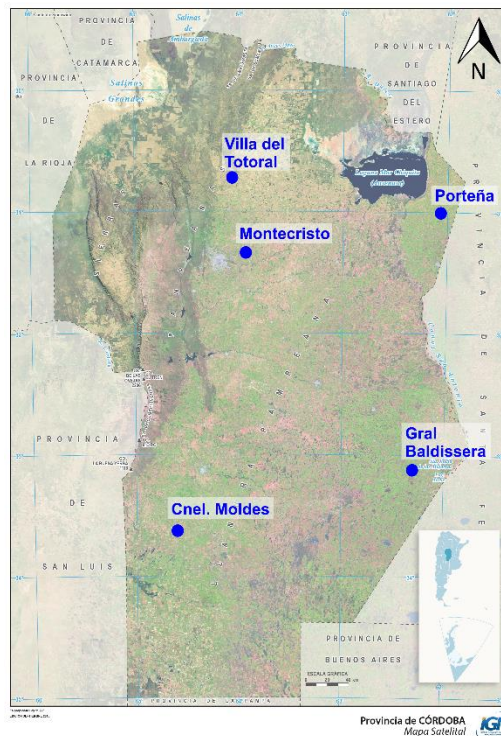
PROVINCIA DE CATAMARCA

Salinas de Ambargasta

PROVINCIA DE SANTIAGO DEL ESTERO

N

PROVINCIA DE LA RIOJA

Salinas Grandes

Villa del Totoral

Laguna Mar Chiquita (Ansenuza)

Porteña

Montecristo

PROVINCIA DE SANTA FE

PROVINCIA DE SAN LUIS

Gral Baldissera

Cnel. Moldes

PROVINCIA DE BUENOS AIRES

ESCALA GRÁFICA

PROVINCIA DE LA PAMPA

Provincia de CÓRDOBA
Mapa Satelital

IGN